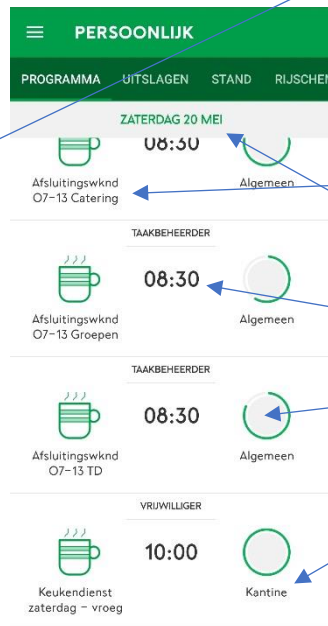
PERSOONLIJK

PROGRAMMA UITSLAGEN STAND RIJSCHEM

ZATERDAG 20 MEI

08:30

Afsluitingswknd O7-13 Catering

Algemeen

TAAKBEHEERDER

08:30

Afsluitingswknd O7-13 Groepen

Algemeen

TAAKBEHEERDER

08:30

Afsluitingswknd O7-13 TD

Algemeen

VRIJWILLIGER

10:00

Keukendienst zaterdag - vroeg

Kantine